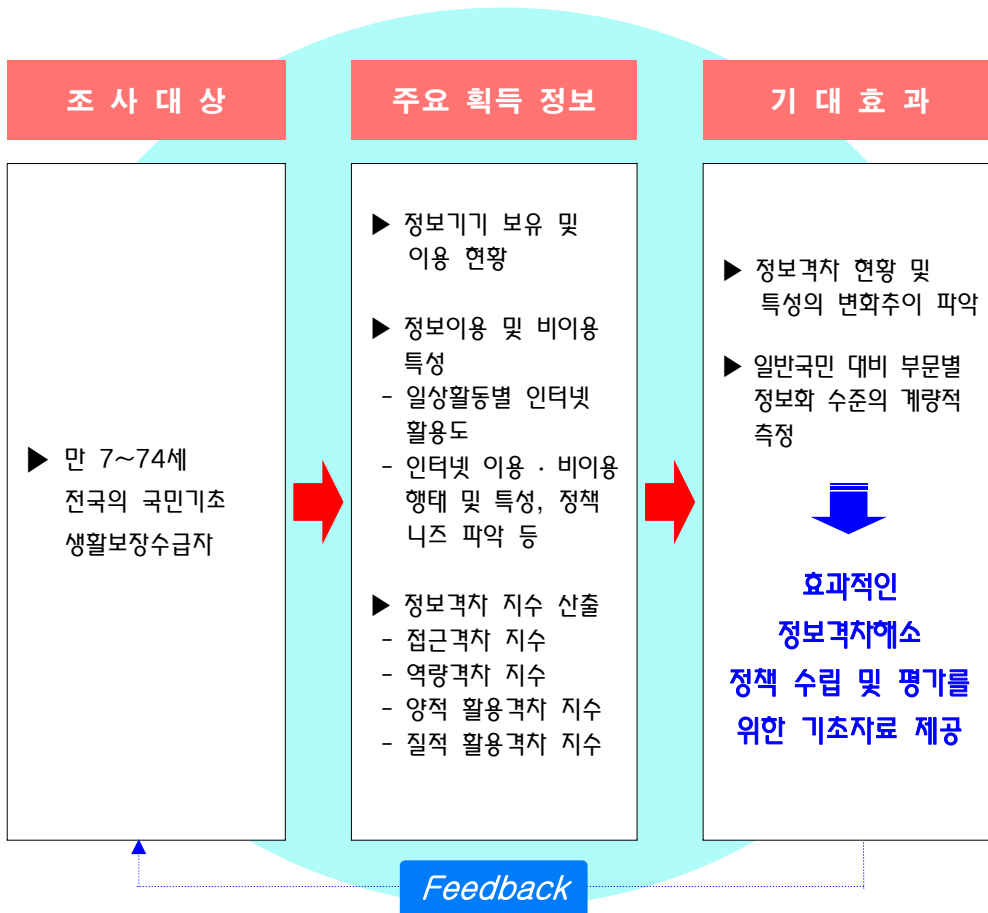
조 사 대 상

▶ 만 7~74세 전국의 국민기초 생활보장수급자

주요 획득 정보

▶ 정보기기 보유 및 이용 현황

▶ 정보이용 및 비이용 특성
- 일상활동별 인터넷 활용도
- 인터넷 이용 · 비이용 행태 및 특성, 정책 니즈 파악 등

▶ 정보격차 지수 산출
- 접근격차 지수
- 역량격차 지수
- 양적 활용격차 지수
- 질적 활용격차 지수

기 대 효 과

▶ 정보격차 현황 및 특성의 변화추이 파악

▶ 일반국민 대비 부문별 정보화 수준의 계량적 측정

효과적인 정보격차해소 정책 수립 및 평가를 위한 기초자료 제공

Feedback